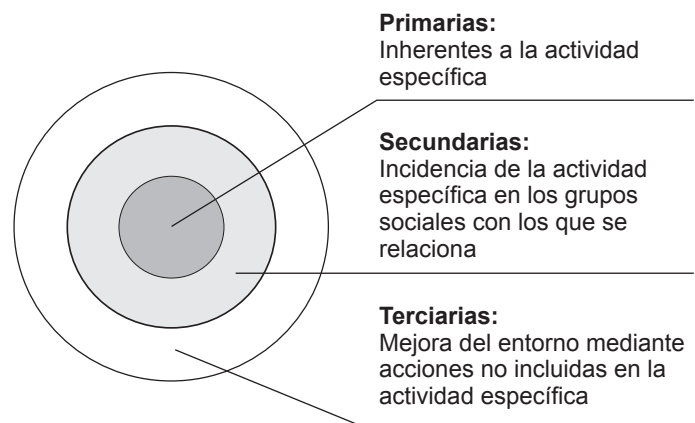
**Primarias:**
Inherentes a la actividad específica

**Secundarias:**
Incidencia de la actividad específica en los grupos sociales con los que se relaciona

**Terciarias:**
Mejora del entorno mediante acciones no incluidas en la actividad específica